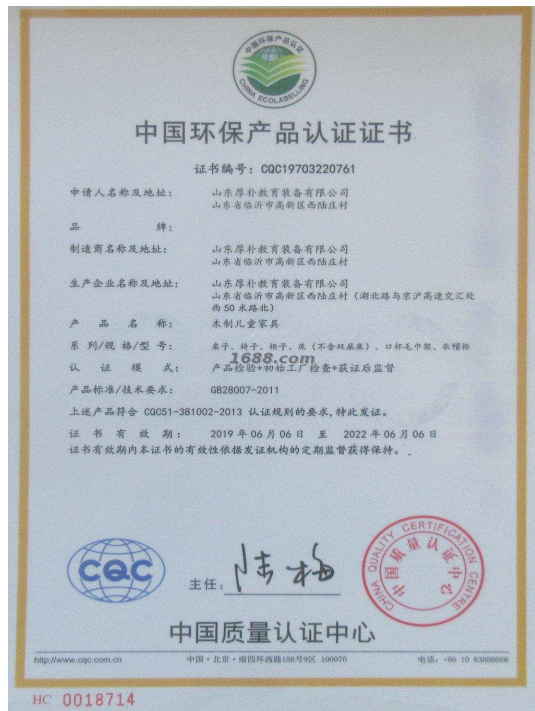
中国环保产品认证

CHINA ECOLABELLING

中国环保产品认证证书

证书编号：CQC19703220761

申请人名称及地址：山东厚朴教育装备有限公司
山东省临沂市高新区西陆庄村

品　　　　牌：

制造商名称及地址：山东厚朴教育装备有限公司
山东省临沂市高新区西陆庄村

生产企业名称及地址：山东厚朴教育装备有限公司
山东省临沂市高新区西陆庄村（湖北路与京沪高速交汇处西50米路北）

产　品　名　称：木制儿童家具

系 列/规 格/型 号：桌子、椅子、柜子、床（不含双层床）、口杯毛巾架、衣帽柜

1688.com

认　证　模　式：产品检验+初始工厂检查+获证后监督

产品标准/技术要求：GB28007-2011

上述产品符合 CQCS1-381002-2013 认证规则的要求，特此发证。

证　书　有　效　期：　2019 年 06 月 06 日　至　2022 年 06 月 06 日

证书有效期内本证书的有效性依据发证机构的定期监督获得保持。

CQC

主任：陆梅

中国质量认证中心

CHINA QUALITY CERTIFICATION CENTRE

http://www.cqc.com.cn　　中国·北京·南四环西路188号9区 100070　　电话：+86 10 83886666

HC 0018714